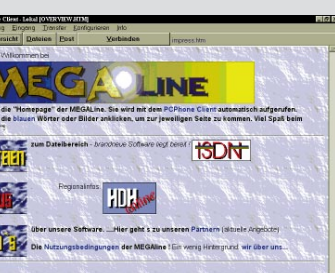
Client - Lokal [OVERVIEW.HTM]

s Eingang Transfer Konfigurieren Info

ersicht Dateien Post Verbinden

impressum.htm

Willkommen bei

MEGA LINE

die "Homepage" der MEGALine. Sie wird mit dem PCPhone Client automatisch aufgerufen. die blauen Wörter oder Bilder anklicken, um zur jeweiligen Seite zu kommen. Viel Spaß beim

zum Dateibereich - brandneue Software liegt bereit !

ISDN

Regionalinfos:

HDH online

über unsere Software. ...Hier geht´s zu unseren Partnern (aktuelle Angebote)

Die Nutzungsbedingungen der MEGAline ! Ein wenig Hintergrund: wir über uns...